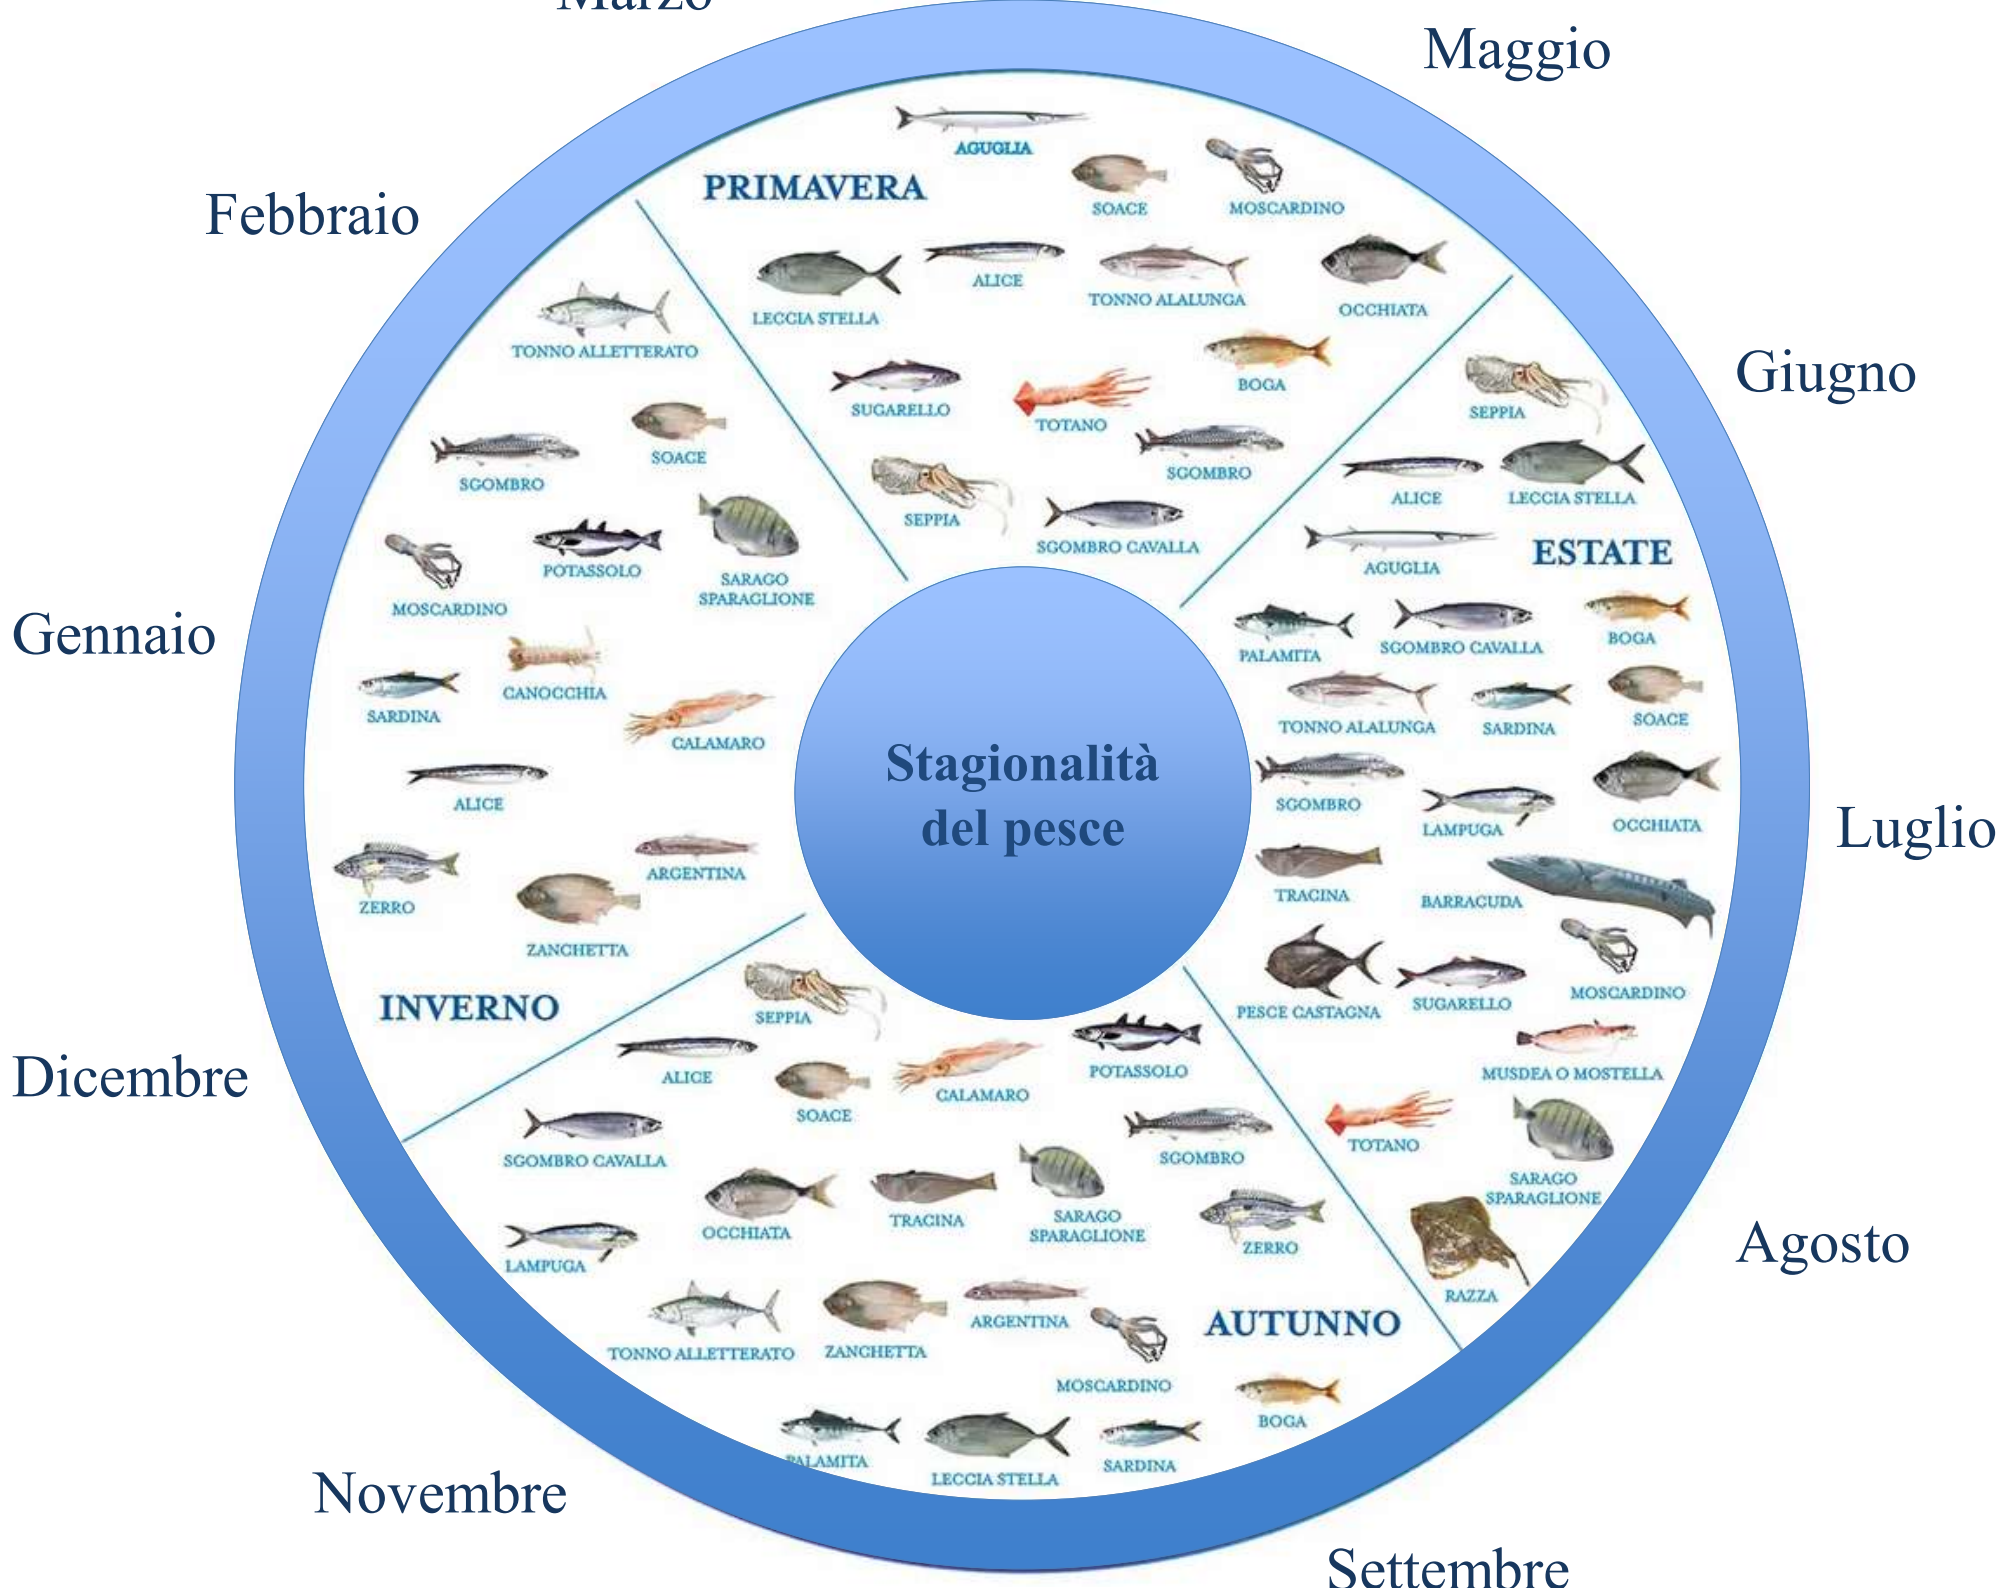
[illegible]

Maggio

Febbraio

Giugno

Gennaio

Luglio

Dicembre

Agosto

Novembre

Settembre

Stagionalità del pesce

PRIMAVERA

AGUGLIA

SOACE

MOSCARDINO

LECCIA STELLA

ALICE

TONNO ALALUNGA

OCCHIATA

SUGARELLO

TOTANO

BOGA

SEPPIA

SGOMBRO

SGOMBRO CAVALLA

ESTATE

SEPPIA

ALICE

LECCIA STELLA

AGUGLIA

PALAMITA

SGOMBRO CAVALLA

BOGA

TONNO ALALUNGA

SARDINA

SOACE

SGOMBRO

LAMPUGA

OCCHIATA

TRACINA

BARRACUDA

PESCE CASTAGNA

SUGARELLO

MOSCARDINO

MUSDEA O MOSTELLA

TOTANO

SARAGO SPARAGLIONE

RAZZA

AUTUNNO

SEPPIA

ALICE

SOACE

CALAMARO

POTASSOLO

SGOMBRO CAVALLA

SGOMBRO

OCCHIATA

TRACINA

SARAGO SPARAGLIONE

ZERRO

LAMPUGA

TONNO ALLETTERATO

ZANCHETTA

ARGENTINA

MOSCARDINO

BOGA

PALAMITA

LECCIA STELLA

SARDINA

INVERNO

TONNO ALLETTERATO

SOACE

SGOMBRO

MOSCARDINO

POTASSOLO

SARAGO SPARAGLIONE

SARDINA

CANOCCHIA

CALAMARO

ALICE

ARGENTINA

ZERRO

ZANCHETTA